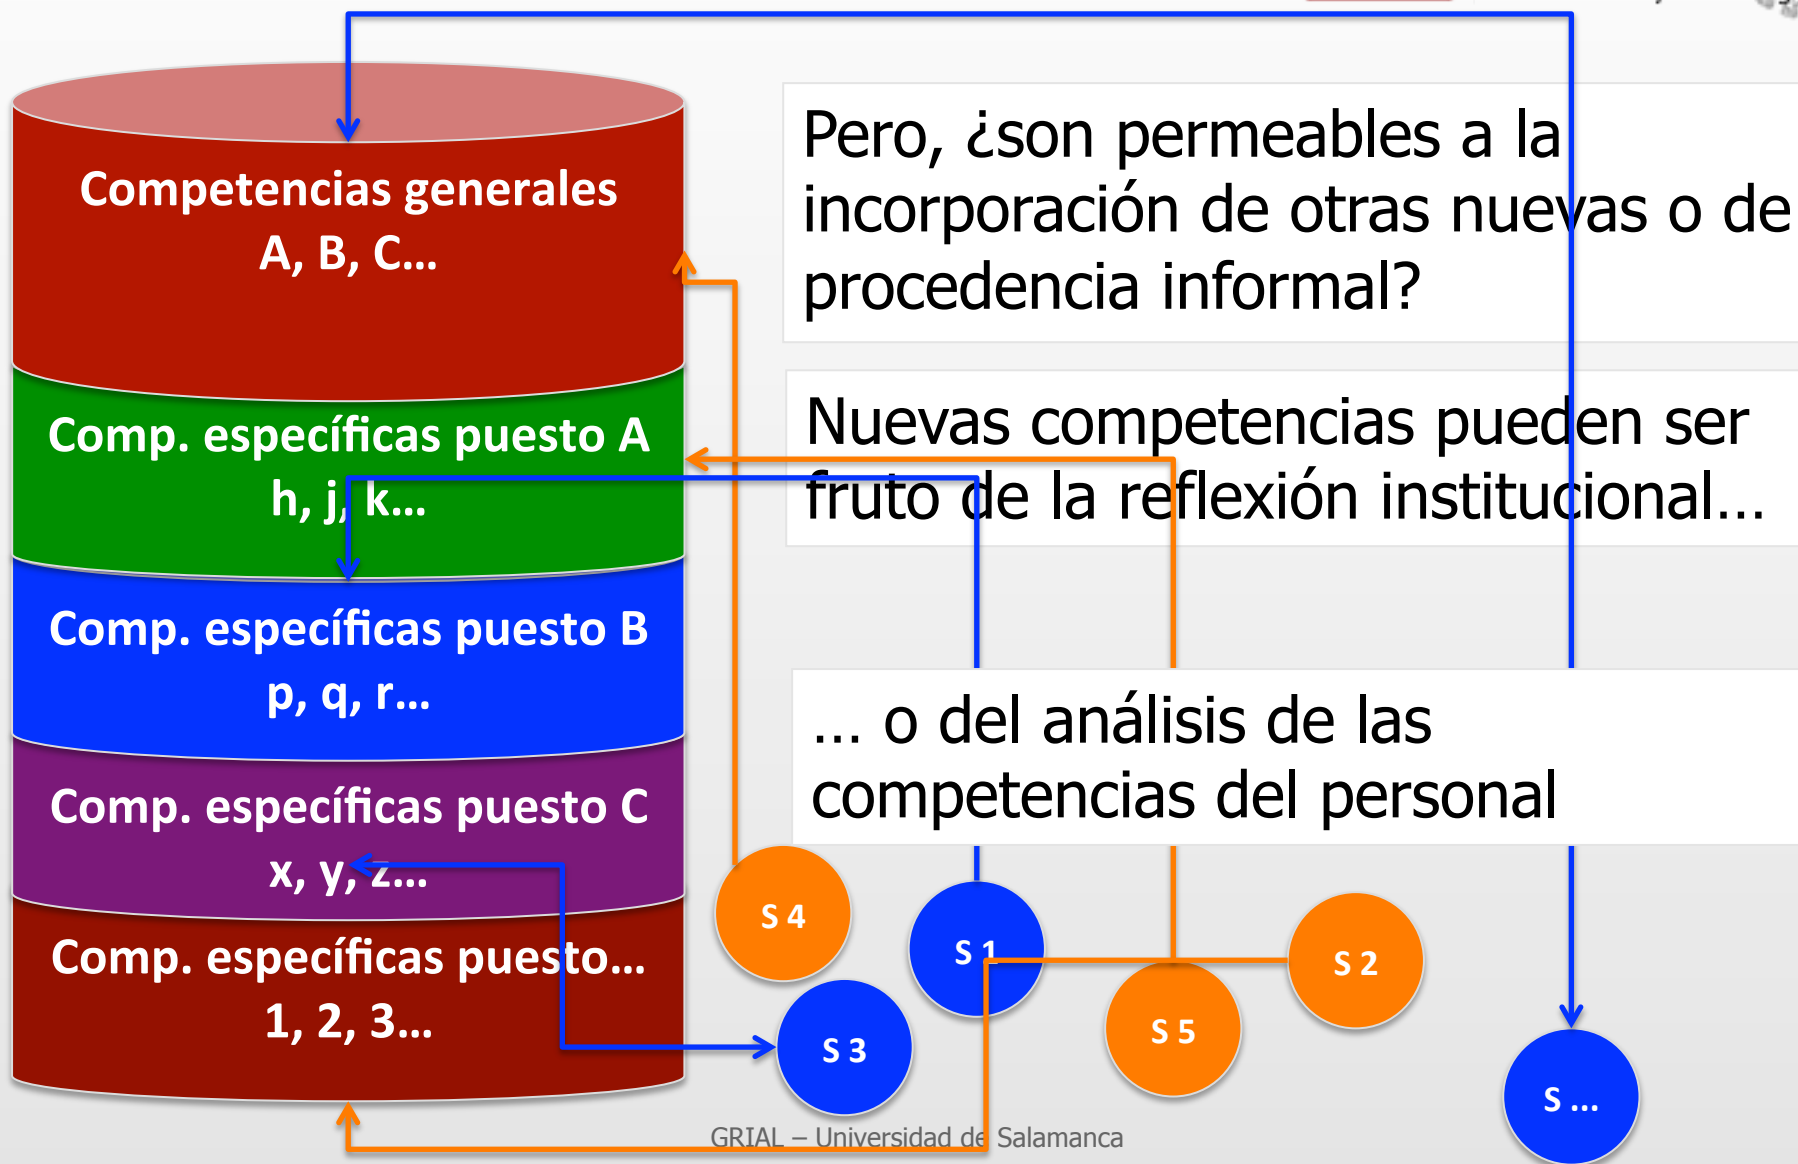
Competencias generales
A, B, C…

Comp. específicas puesto A
h, j, k…

Comp. específicas puesto B
p, q, r…

Comp. específicas puesto C
x, y, z…

Comp. específicas puesto…
1, 2, 3…

Pero, ¿son permeables a la incorporación de otras nuevas o de procedencia informal?

Nuevas competencias pueden ser fruto de la reflexión institucional…

… o del análisis de las competencias del personal

S 4

S 1

S 2

S 5

S 3

S …

GRIAL – Universidad de Salamanca